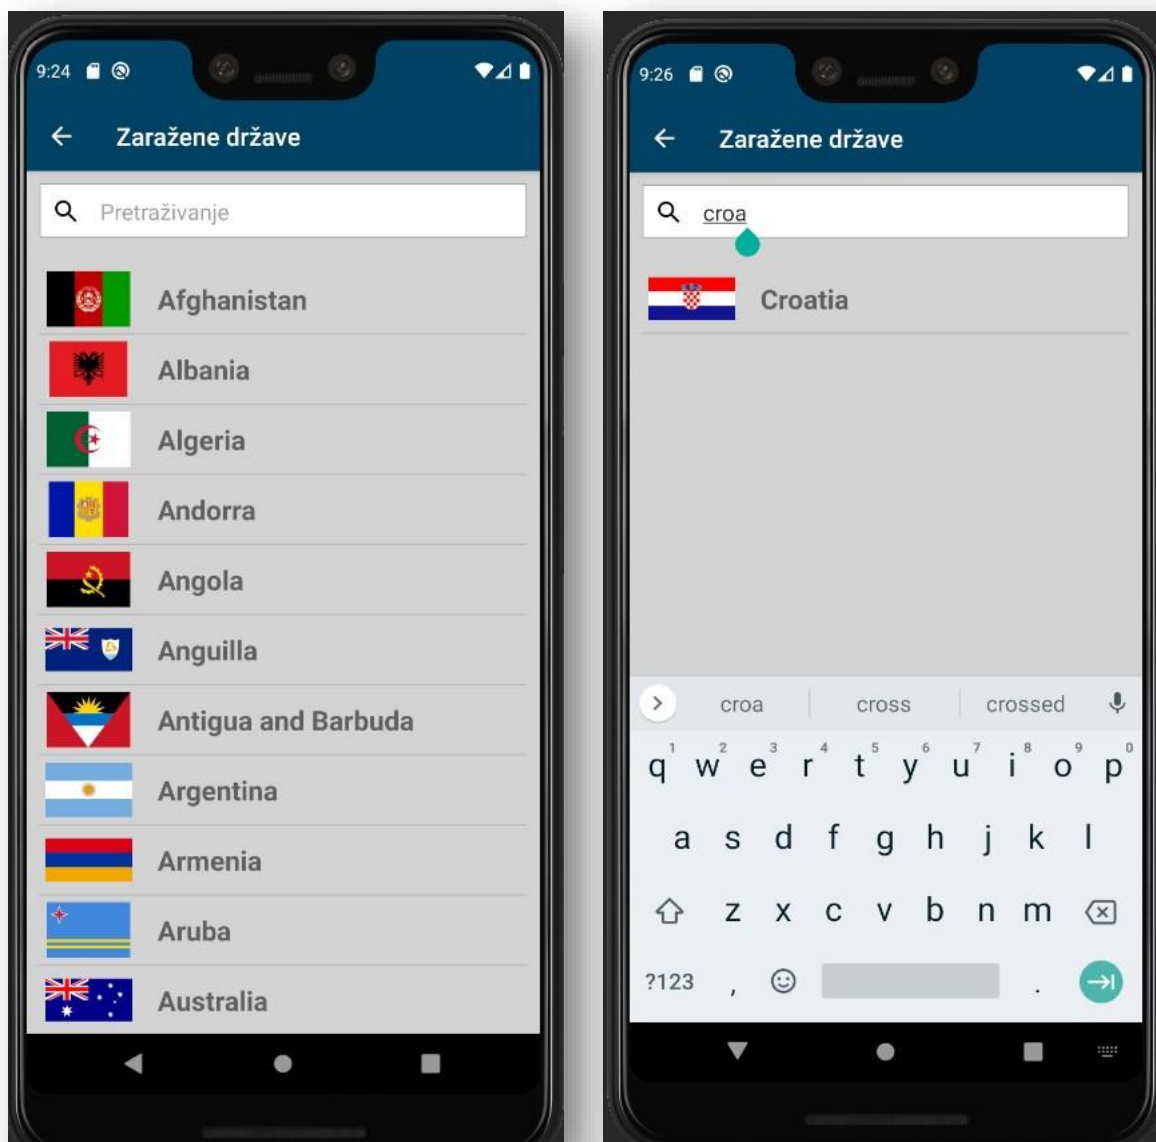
9:24

Zaražene države

Pretraživanje

Afghanistan

Albania

Algeria

Andorra

Angola

Anguilla

Antigua and Barbuda

Argentina

Armenia

Aruba

Australia

9:26

Zaražene države

croa

Croatia

croa cross crossed

q w e r t y u i o p
1 2 3 4 5 6 7 8 9 0

a s d f g h j k l

z x c v b n m

?123 , .